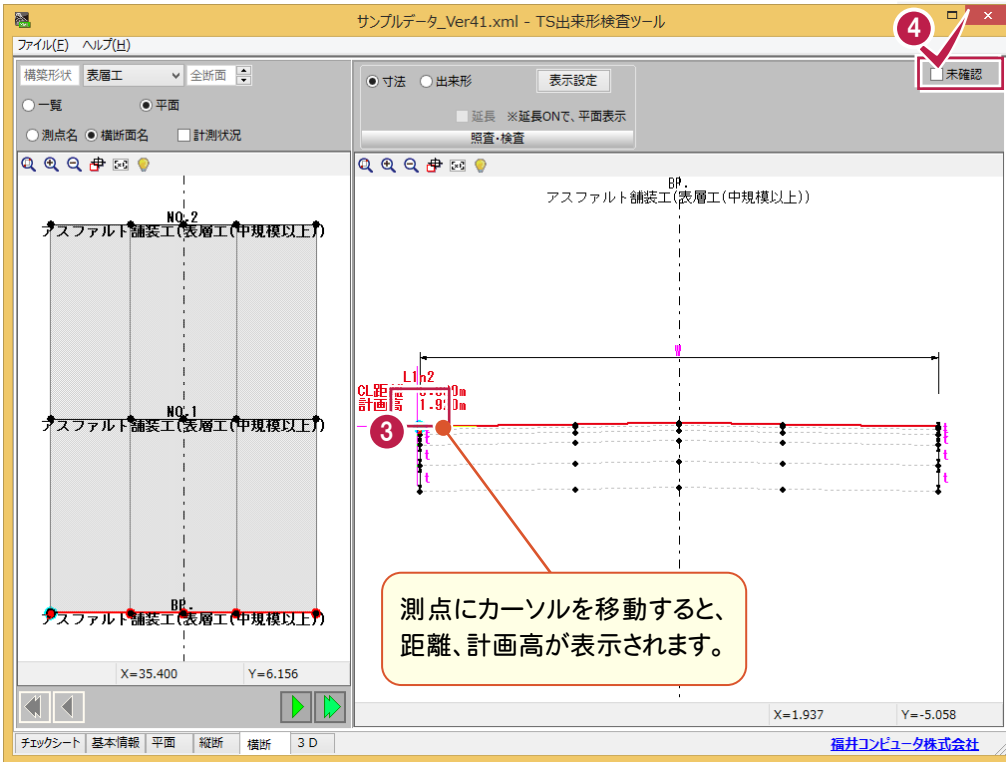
サンプルデータ_Ver41.xml - TS出来形検査ツール

ファイル(F) ヘルプ(H)

構築形状 表層工 全断面

一覧 平面

測点名 横断面名 計測状況

NO.2
アスファルト舗装工(表層工(中規模以上))

NO.1
アスファルト舗装工(表層工(中規模以上))

BP.
アスファルト舗装工(表層工(中規模以上))

X=35.400 Y=6.156

寸法 出来形 表示設定

延長 ※延長ONで、平面表示

照査・検査

4

未確認

BP.
アスファルト舗装工(表層工(中規模以上))

W

L1n2

CL距離 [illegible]m

計画高 1.9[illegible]m

3

t
t
t
t

t
t
t

測点にカーソルを移動すると、距離、計画高が表示されます。

X=1.937 Y=-5.058

チェックシート 基本情報 平面 縦断 横断 3D

福井コンピュータ株式会社